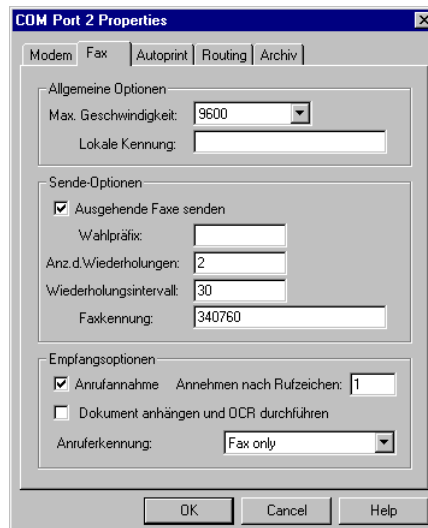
COM Port 2 Properties

Modem | Fax | Autoprint | Routing | Archiv

Allgemeine Optionen
Max. Geschwindigkeit: 9600
Lokale Kennung:

Sende-Optionen
Ausgehende Faxe senden
Wahlpräfix:
Anz.d.Wiederholungen: 2
Wiederholungsintervall: 30
Faxkennung: 340760

Empfangsoptionen
Anrufannahme Annehmen nach Rufzeichen: 1
Dokument anhängen und OCR durchführen
Anruferkennung: Fax only

OK Cancel Help